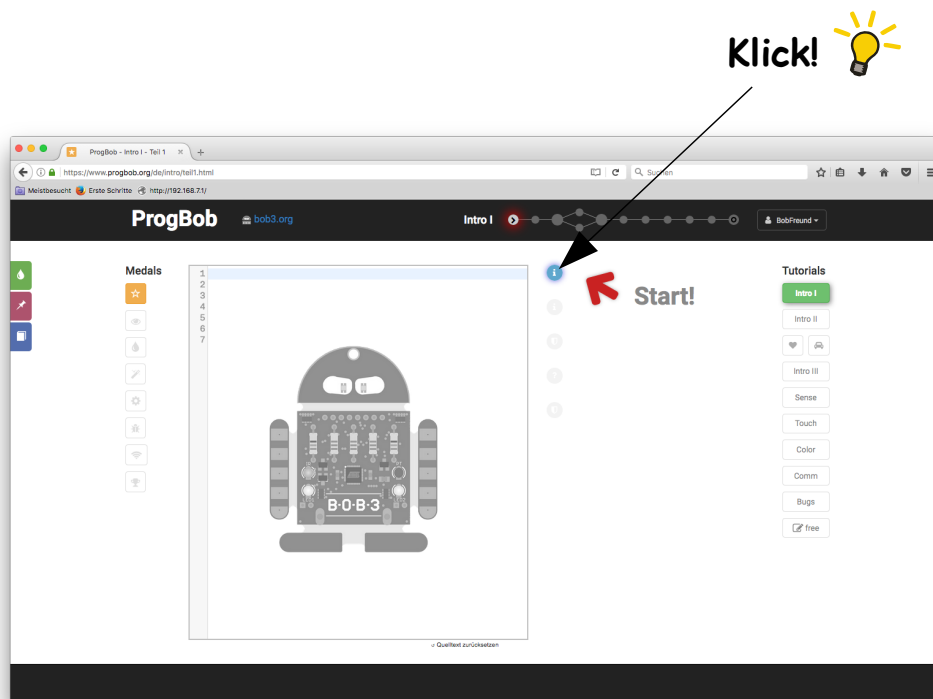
Klick!

ProgBob - Intro I - Teil 1

https://www.progbob.org/de/intro/teil1.html

Suchen

Meistbesucht Erste Schritte http://192.168.7.1/

ProgBob bob3.org

Intro I

BobFreund

Medals

1
2
3
4
5
6
7

B·O·B·3

Quelltext zurücksetzen

Start!

Tutorials

Intro I

Intro II

Intro III

Sense

Touch

Color

Comm

Bugs

free